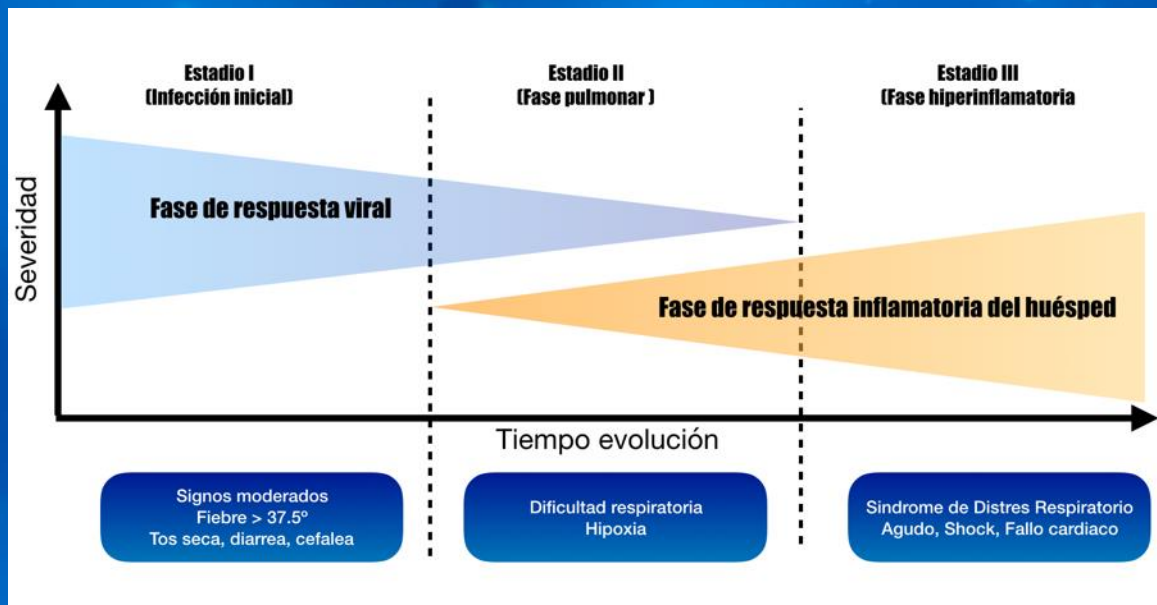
Estadio I
(Infección inicial)

Estadio II
(Fase pulmonar )

Estadio III
(Fase hiperinflamatoria

Severidad

Fase de respuesta viral

Fase de respuesta inflamatoria del huésped

Tiempo evolución

Signos moderados
Fiebre > 37.5º
Tos seca, diarrea, cefalea

Dificultad respiratoria
Hipoxia

Sindrome de Distres Respiratorio
Agudo, Shock, Fallo cardiaco